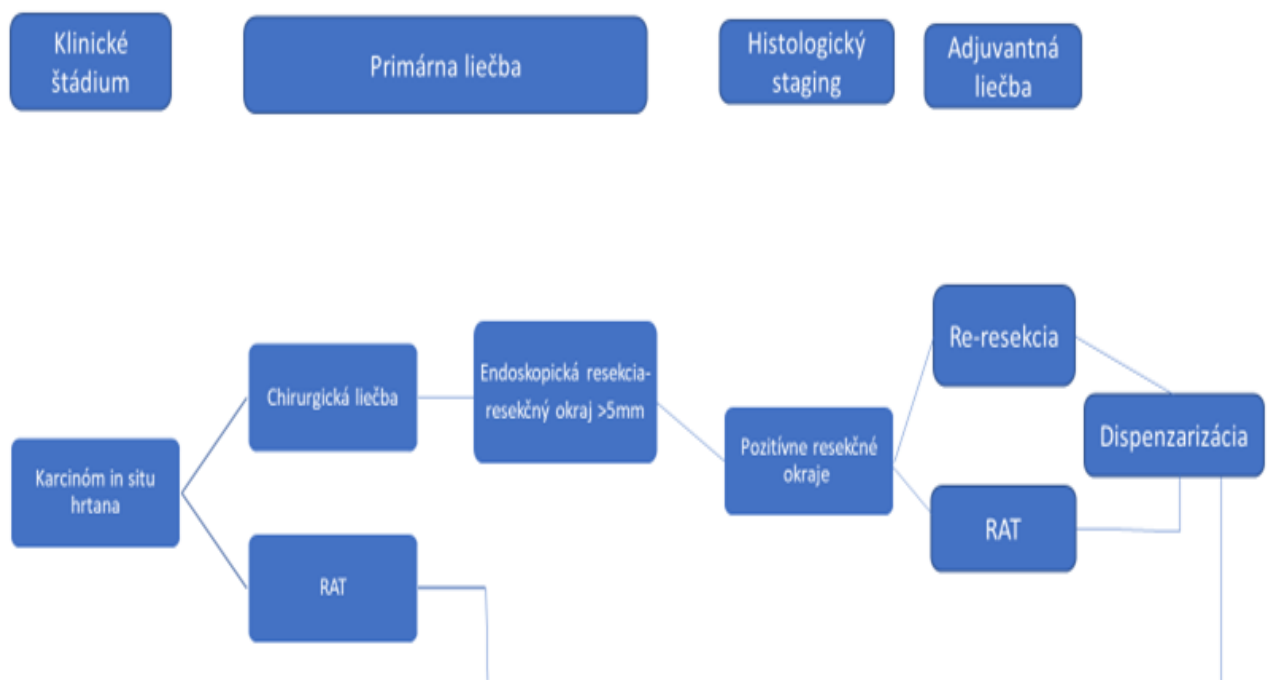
Klinické štádium

Primárna liečba

Histologický staging

Adjuvantná liečba

Karcinóm in situ hrtana

Chirurgická liečba

RAT

Endoskopická resekcia-resekčný okraj >5mm

Pozitívne resekčné okraje

Re-resekcia

RAT

Dispenzarizácia